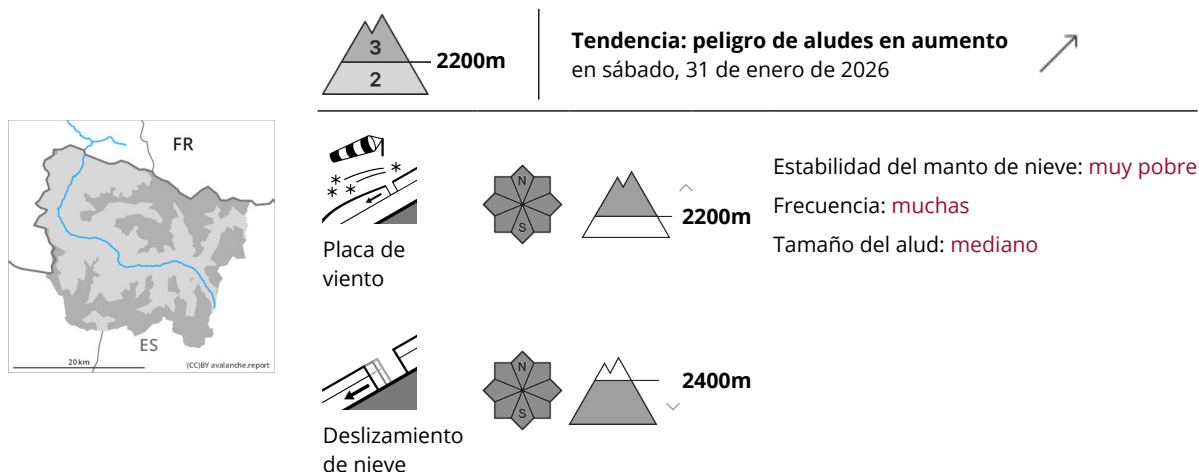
3
2
2200m

**Tendencia: peligro de aludes en aumento**
en sábado, 31 de enero de 2026

FR
ES
20 km
(CC)BY avalanche.report

Placa de viento

N
S

2200m

Estabilidad del manto de nieve: muy pobre
Frecuencia: muchas
Tamaño del alud: mediano

Deslizamiento de nieve

N
S

2400m